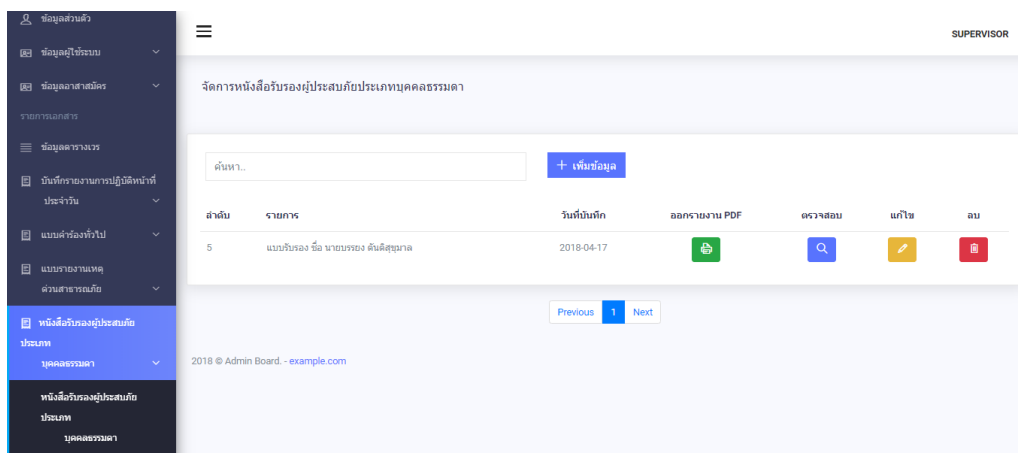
ข้อมูลส่วนตัว

ข้อมูลผู้ใช้ระบบ

ข้อมูลอาสาสมัคร

รายการเอกสาร

ข้อมูลตารางเวร

บันทึกรายงานการปฏิบัติหน้าที่ประจำวัน

แบบคำร้องทั่วไป

แบบรายงานเหตุด่วนสาธารณภัย

หนังสือรับรองผู้ประสบภัยประเภทบุคคลธรรมดา

หนังสือรับรองผู้ประสบภัยประเภทบุคคลธรรมดา

SUPERVISOR

จัดการหนังสือรับรองผู้ประสบภัยประเภทบุคคลธรรมดา

ค้นหา..

+ เพิ่มข้อมูล

| ลำดับ | รายการ | วันที่บันทึก | ออกรายงาน PDF | ตรวจสอบ | แก้ไข | ลบ |
|---|---|---|---|---|---|---|
| 5 | แบบรับรอง ชื่อ นายบรรยง ตันติสุขุมาล | 2018-04-17 | | | | |

Previous 1 Next

2018 © Admin Board. - example.com